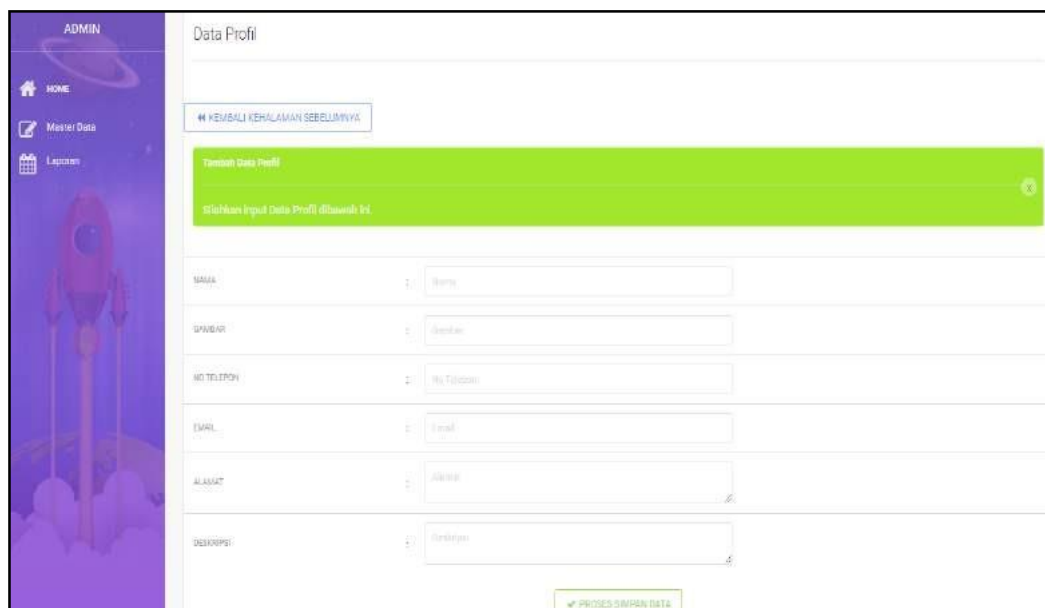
ADMIN

HOME

Master Data

Laporan

Data Profil

KEMBALI KEHALAMAN SEBELUMNYA

Tambah Data Profil

Silahkan Input Data Profil dibawah ini.

x

NAMA : Nama

GAMBAR : Gambar

NO TELEPON : No Telepon

EMAIL : Email

ALAMAT : Alamat

DESKRIPSI : Deskripsi

PROSES SIMPAN DATA